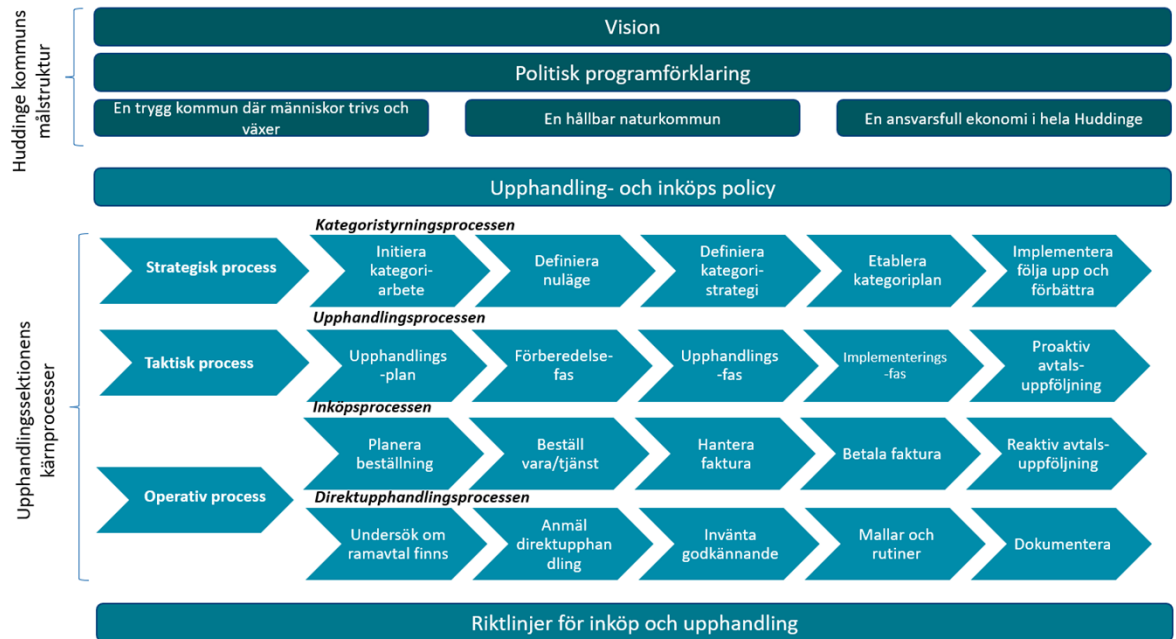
Huddinge kommuns målstruktur

Vision

Politisk programförklaring

En trygg kommun där människor trivs och växer

En hållbar naturkommun

En ansvarsfull ekonomi i hela Huddinge

Upphandling- och inköps policy

Upphandlingssektionens kärnprocesser

Kategoristyrningsprocessen

Strategisk process

Initiera kategori-arbete

Definiera nuläge

Definiera kategori-strategi

Etablera kategoriplan

Implementera följa upp och förbättra

Upphandlingsprocessen

Taktisk process

Upphandlings-plan

Förberedelse-fas

Upphandlings-fas

Implementerings-fas

Proaktiv avtals-uppföljning

Inköpsprocessen

Planera beställning

Beställ vara/tjänst

Hantera faktura

Betala faktura

Reaktiv avtals-uppföljning

Operativ process

Direktupphandlingsprocessen

Undersök om ramavtal finns

Anmäl direktupphandling

Invänta godkännande

Mallar och rutiner

Dokumentera

Riktlinjer för inköp och upphandling